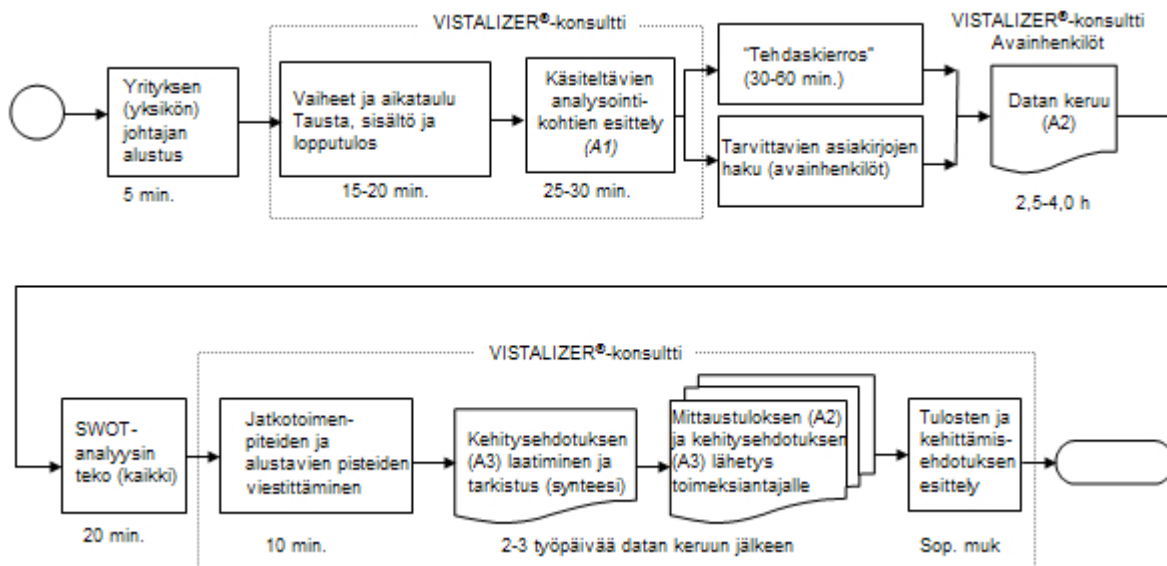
VISTALIZER®-konsultti

VISTALIZER®-konsultti Avainhenkilöt

Yrityksen (yksikön) johtajan alustus

5 min.

Vaiheet ja aikataulu Tausta, sisältö ja lopputulos

15-20 min.

Käsiteltävien analysointikohtien esittely *(A1)*

25-30 min.

"Tehdaskierros" (30-60 min.)

Tarvittavien asiakirjojen haku (avainhenkilöt)

Datan keruu (A2)

2,5-4,0 h

VISTALIZER®-konsultti

SWOT-analyysin teko (kaikki)

20 min.

Jatkotoimenpiteiden ja alustavien pisteiden viestittäminen

10 min.

Kehitysehdotuksen (A3) laatiminen ja tarkistus (synteesi)

Mittaustuloksen (A2) ja kehitysehdotuksen (A3) lähetys toimeksiantajalle

2-3 työpäivää datan keruun jälkeen

Tulosten ja kehittämisehdotuksen esittely

Sop. muk